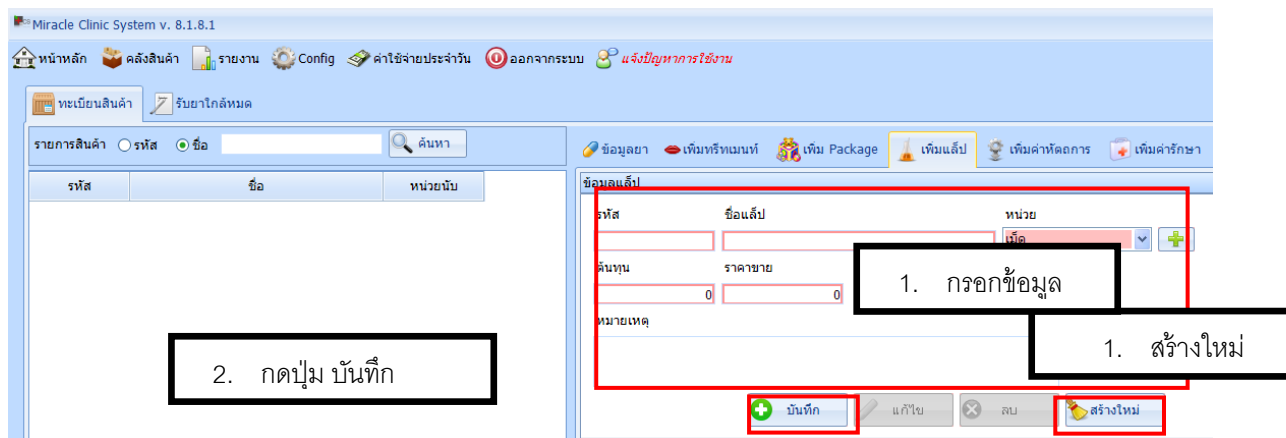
Miracle Clinic System v. 8.1.8.1

หน้าหลัก คลังสินค้า รายงาน Config ค่าใช้จ่ายประจำวัน ออกจากระบบ แจ้งปัญหาการใช้งาน

ทะเบียนสินค้า รับยาใกล้หมด

รายการสินค้า รหัส ชื่อ ค้นหา

| รหัส | ชื่อ | หน่วยนับ |
|---|---|---|

ข้อมูลยา เพิ่มทรีทเมนท์ เพิ่ม Package เพิ่มแล็ป เพิ่มค่าหัตถการ เพิ่มค่ารักษา

ข้อมูลแล็ป

รหัส ชื่อแล็ป หน่วย

เม็ด

ต้นทุน ราคาขาย

0 0

หมายเหตุ

1. กรอกข้อมูล

1. สร้างใหม่

2. กดปุ่ม บันทึก

บันทึก แก้ไข ลบ สร้างใหม่